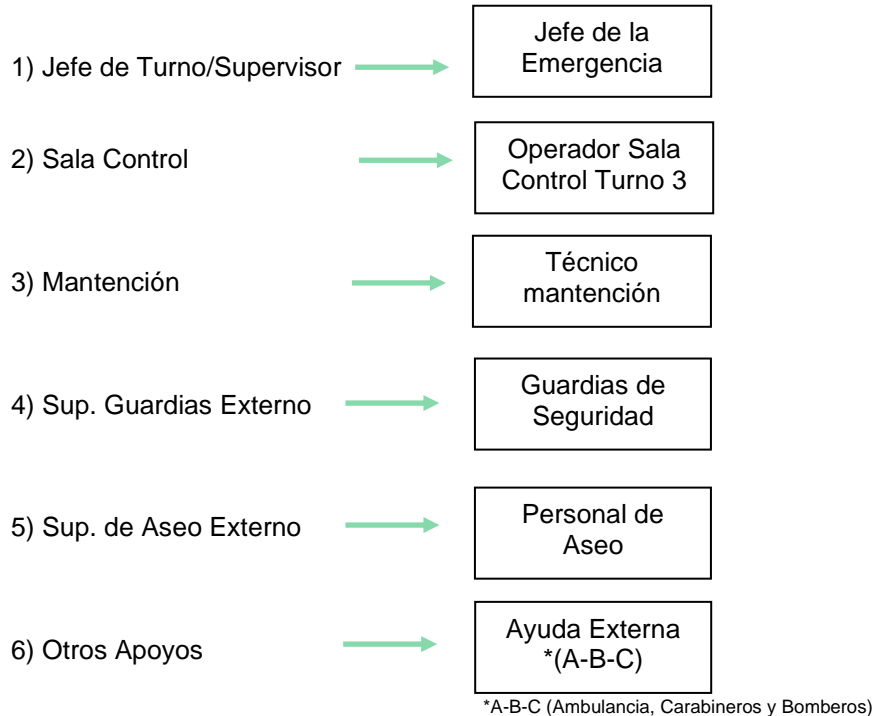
1) Jefe de Turno/Supervisor

Jefe de la Emergencia

2) Sala Control

Operador Sala Control Turno 3

3) Mantención

Técnico mantención

4) Sup. Guardias Externo

Guardias de Seguridad

5) Sup. de Aseo Externo

Personal de Aseo

6) Otros Apoyos

Ayuda Externa *(A-B-C)

*A-B-C (Ambulancia, Carabineros y Bomberos)